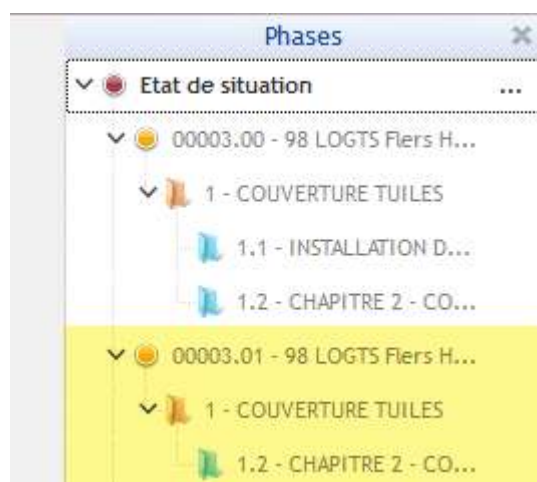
Phases

Etat de situation ...

00003.00 - 98 LOGTS Flers H...

1 - COUVERTURE TUILES

1.1 - INSTALLATION D...

1.2 - CHAPITRE 2 - CO...

00003.01 - 98 LOGTS Flers H...

1 - COUVERTURE TUILES

1.2 - CHAPITRE 2 - CO...